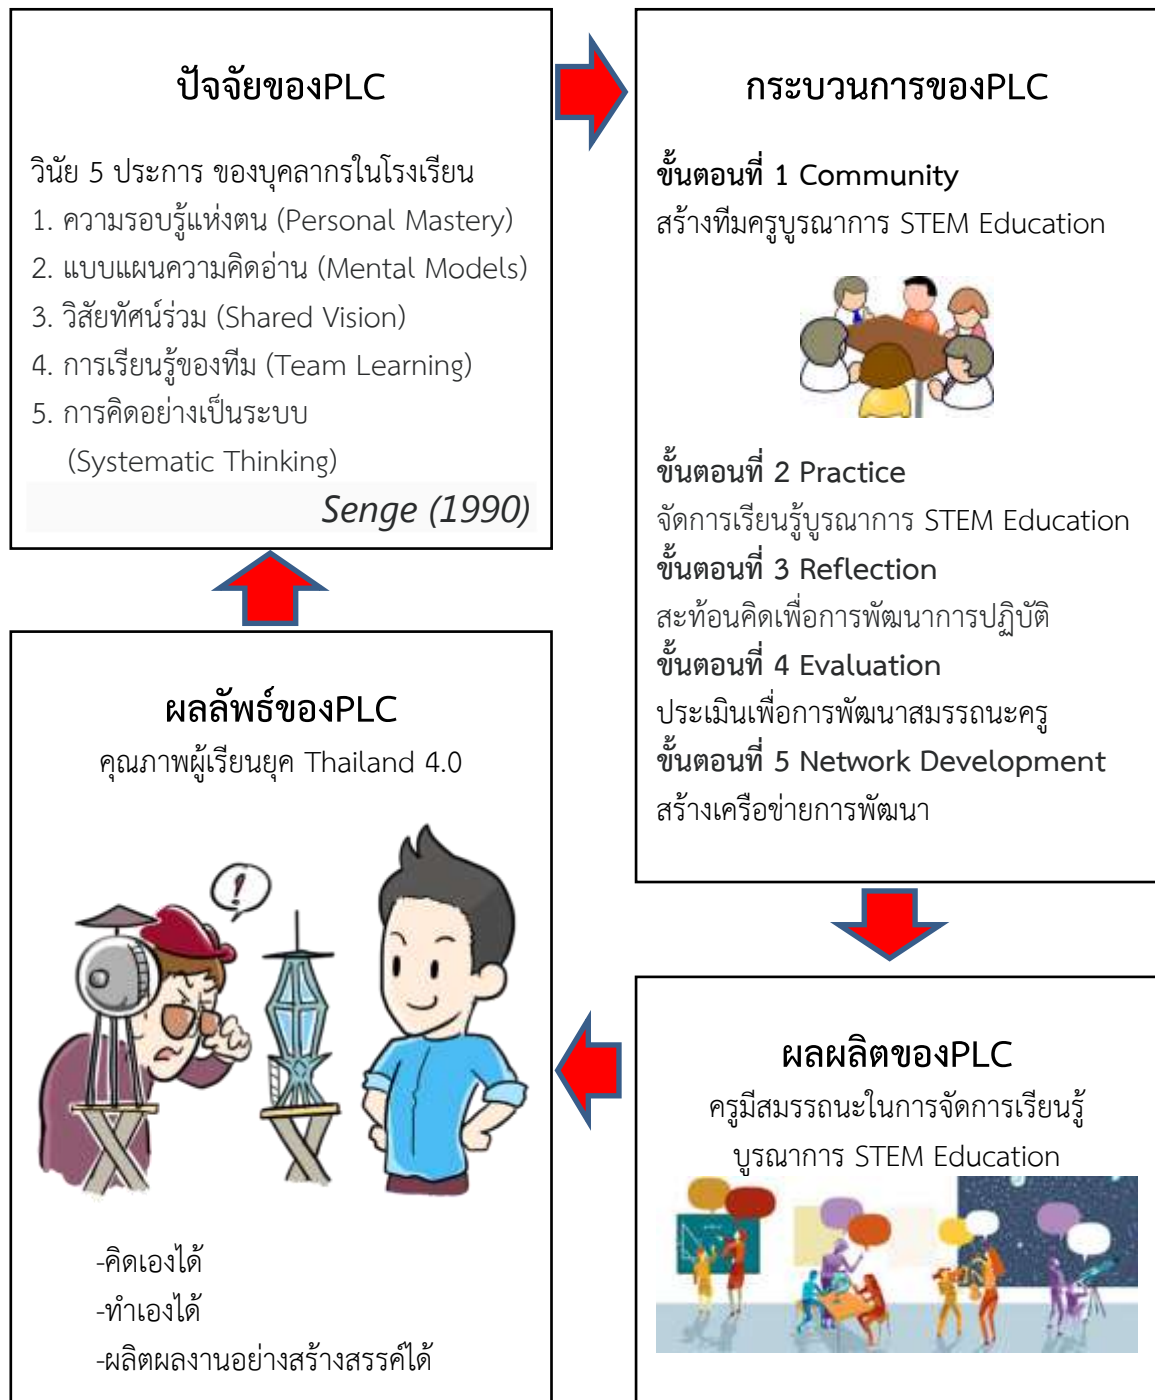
ปัจจัยของPLC

วินัย 5 ประการ ของบุคลากรในโรงเรียน
1. ความรอบรู้แห่งตน (Personal Mastery)
2. แบบแผนความคิดอ่าน (Mental Models)
3. วิสัยทัศน์ร่วม (Shared Vision)
4. การเรียนรู้ของทีม (Team Learning)
5. การคิดอย่างเป็นระบบ (Systematic Thinking)

Senge (1990)

กระบวนการของPLC

ขั้นตอนที่ 1 Community
สร้างทีมครูบูรณาการ STEM Education

ขั้นตอนที่ 2 Practice
จัดการเรียนรู้บูรณาการ STEM Education
ขั้นตอนที่ 3 Reflection
สะท้อนคิดเพื่อการพัฒนาการปฏิบัติ
ขั้นตอนที่ 4 Evaluation
ประเมินเพื่อการพัฒนาสมรรถนะครู
ขั้นตอนที่ 5 Network Development
สร้างเครือข่ายการพัฒนา

ผลลัพธ์ของPLC
คุณภาพผู้เรียนยุค Thailand 4.0

-คิดเองได้
-ทำเองได้
-ผลิตผลงานอย่างสร้างสรรค์ได้

ผลผลิตของPLC
ครูมีสมรรถนะในการจัดการเรียนรู้บูรณาการ STEM Education